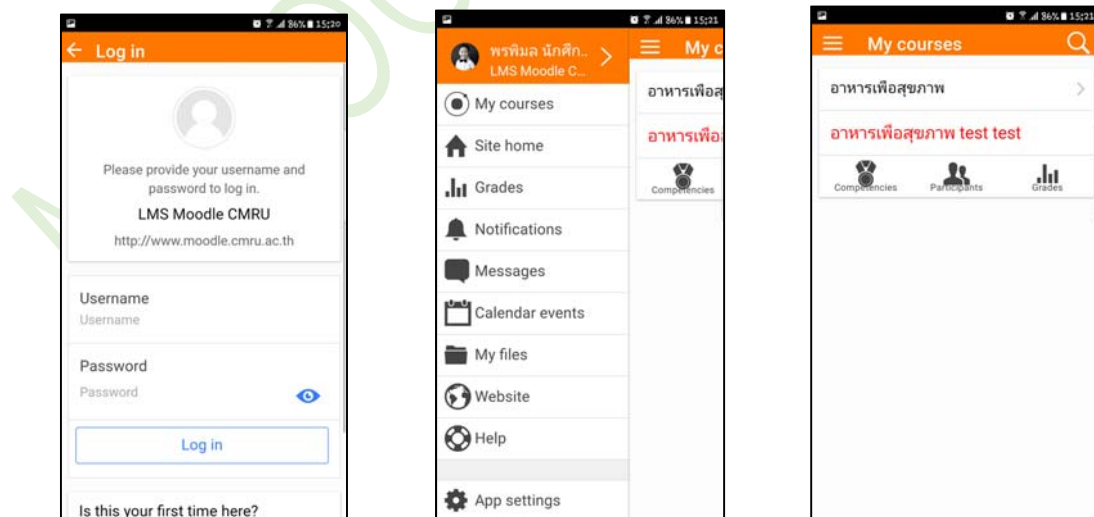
86% 15:20

Log in

Please provide your username and password to log in.

LMS Moodle CMRU

http://www.moodle.cmru.ac.th

Username

Username

Password

Password

Log in

Is this your first time here?

86% 15:21

พรพิมล นักศึก..

LMS Moodle C...

My courses

Site home

Grades

Notifications

Messages

Calendar events

My files

Website

Help

App settings

My c

อาหารเพื่อสุ

อาหารเพื่อ

Competencies

86% 15:21

My courses

อาหารเพื่อสุขภาพ

อาหารเพื่อสุขภาพ test test

Competencies

Participants

Grades